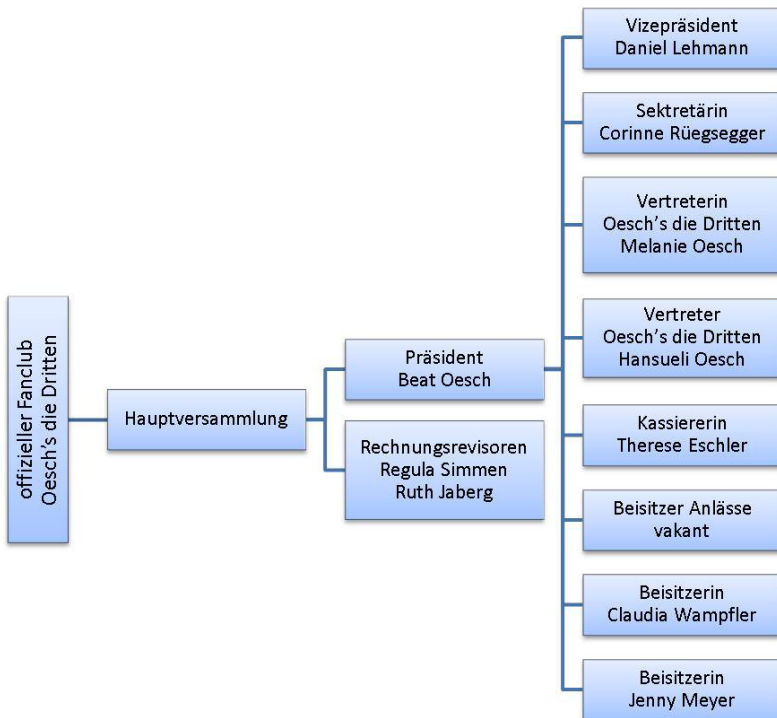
offizieller Fanclub
Oesch's die Dritten

Hauptversammlung

Präsident
Beat Oesch

Rechnungsrevisoren
Regula Simmen
Ruth Jaberg

Vizepräsident
Daniel Lehmann

Sektretärin
Corinne Rüegsegger

Vertreterin
Oesch's die Dritten
Melanie Oesch

Vertreter
Oesch's die Dritten
Hansueli Oesch

Kassiererin
Therese Eschler

Beisitzer Anlässe
vakant

Beisitzerin
Claudia Wampfler

Beisitzerin
Jenny Meyer